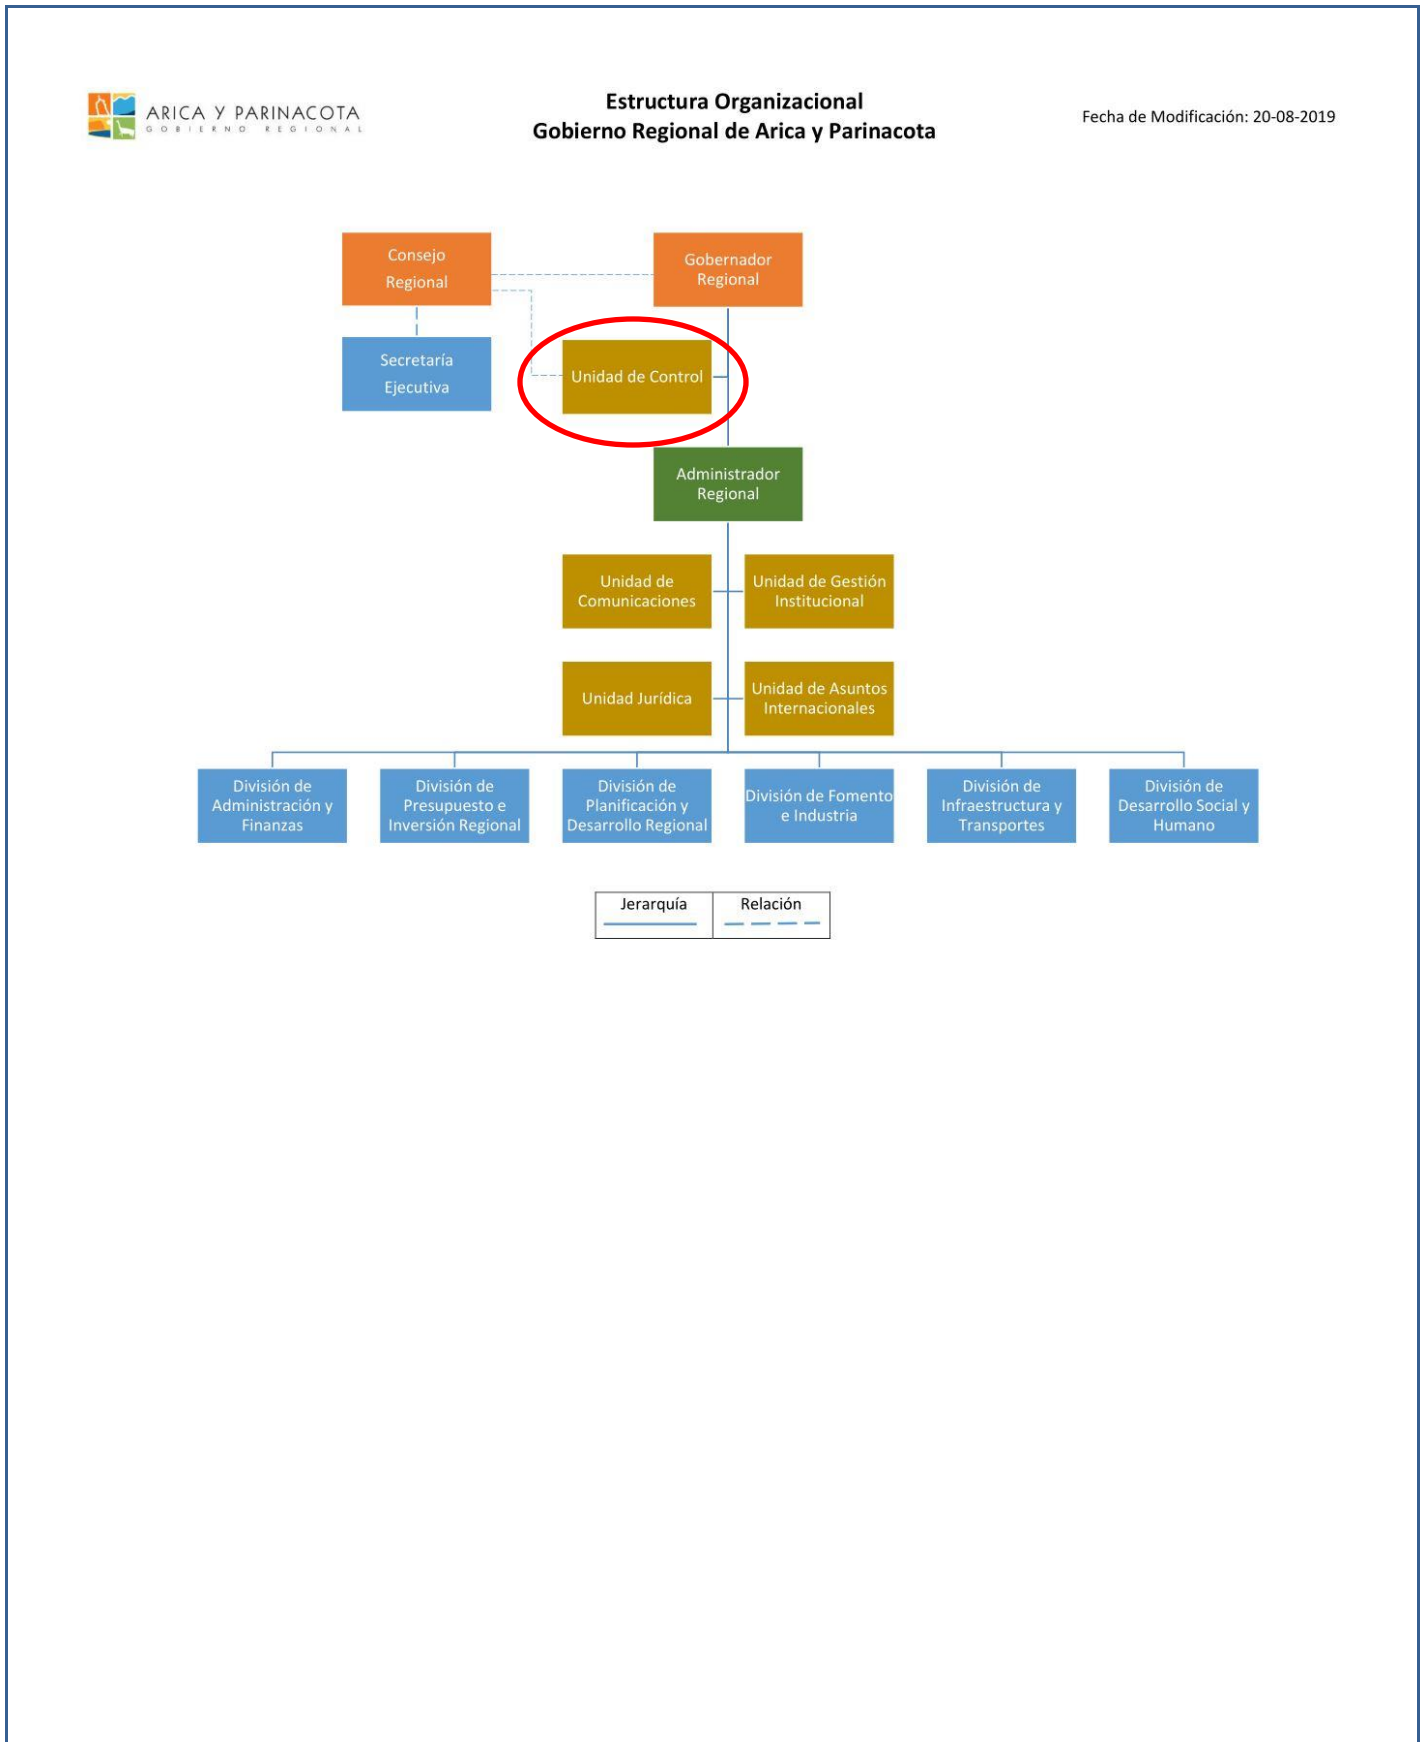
ARICA Y PARINACOTA
GOBIERNO REGIONAL

Estructura Organizacional
Gobierno Regional de Arica y Parinacota

Fecha de Modificación: 20-08-2019

Consejo Regional

Gobernador Regional

Secretaría Ejecutiva

Unidad de Control

Administrador Regional

Unidad de Comunicaciones

Unidad de Gestión Institucional

Unidad Jurídica

Unidad de Asuntos Internacionales

División de Administración y Finanzas

División de Presupuesto e Inversión Regional

División de Planificación y Desarrollo Regional

División de Fomento e Industria

División de Infraestructura y Transportes

División de Desarrollo Social y Humano

| Jerarquía | Relación |
|---|---|